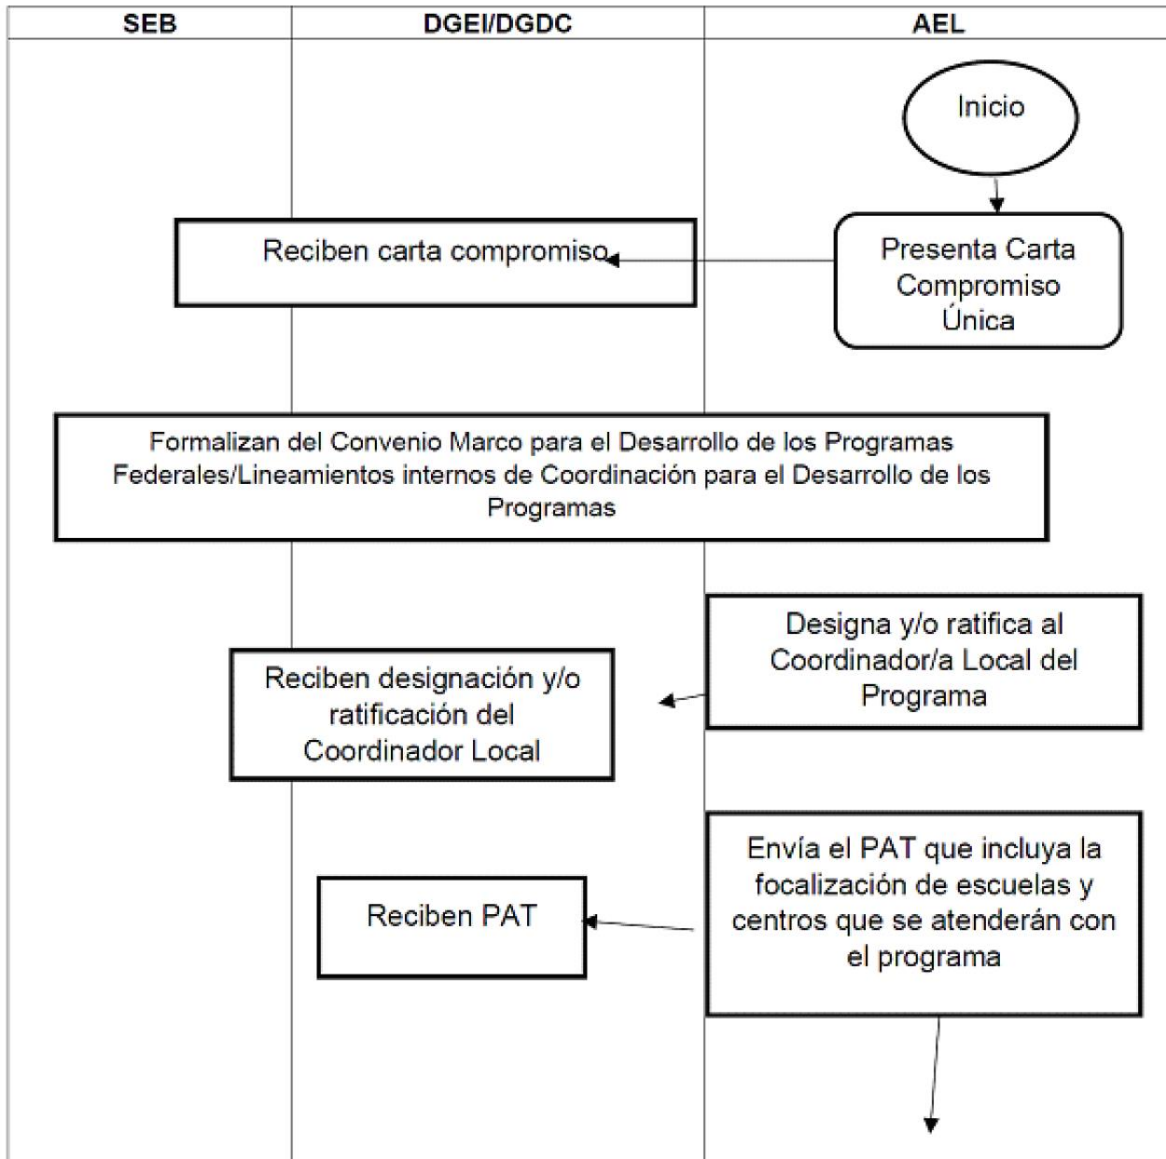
| SEB | DGEI/DGDC | AEL |
|---|---|---|

Inicio

Presenta Carta Compromiso Única

Reciben carta compromiso

Formalizan del Convenio Marco para el Desarrollo de los Programas Federales/Lineamientos internos de Coordinación para el Desarrollo de los Programas

Designa y/o ratifica al Coordinador/a Local del Programa

Reciben designación y/o ratificación del Coordinador Local

Envía el PAT que incluya la focalización de escuelas y centros que se atenderán con el programa

Reciben PAT